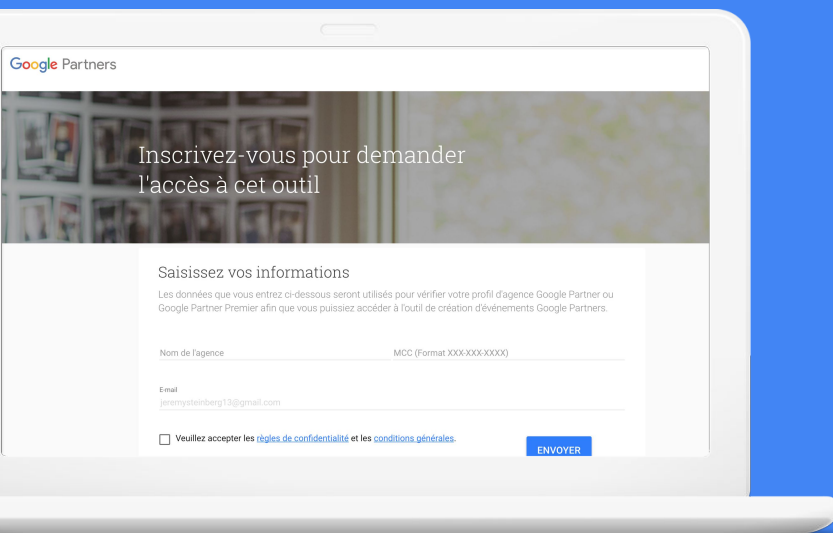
Google Partners

Inscrivez-vous pour demander l'accès à cet outil

Saisissez vos informations

Les données que vous entrez ci-dessous seront utilisés pour vérifier votre profil d'agence Google Partner ou Google Partner Premier afin que vous puissiez accéder à l'outil de création d'événements Google Partners.

Nom de l'agence

MCC (Format XXX-XXX-XXXX)

E-mail
jeremysteinberg13@gmail.com

Veuillez accepter les règles de confidentialité et les conditions générales.

ENVOYER